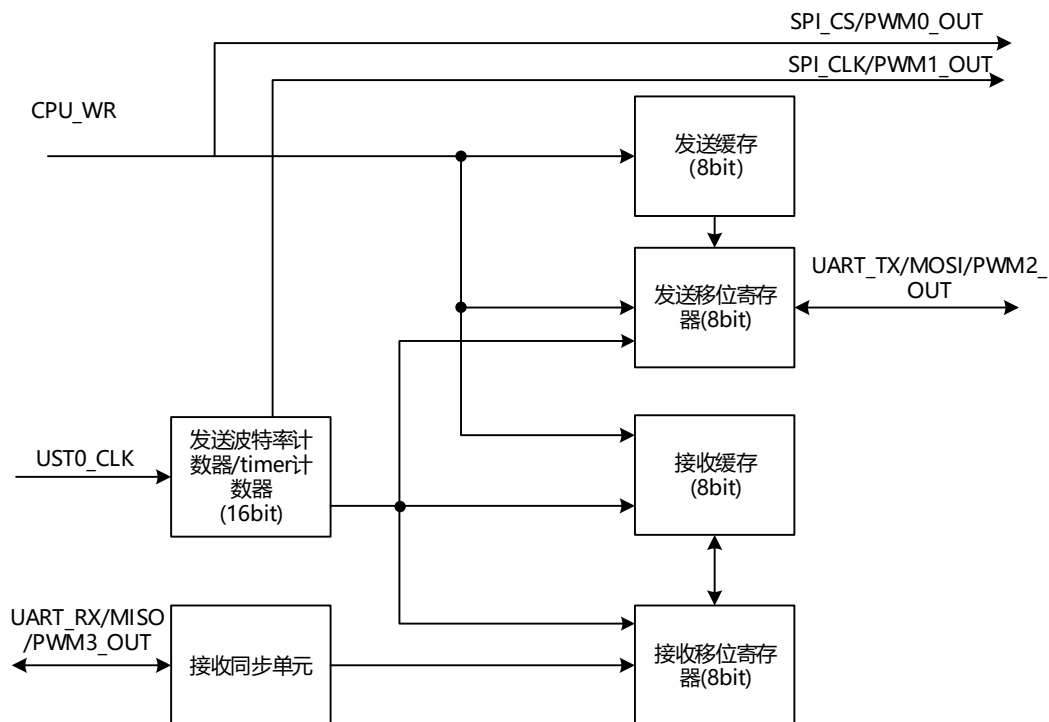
SPI_CS/PWM0_OUT

SPI_CLK/PWM1_OUT

CPU_WR

发送缓存
(8bit)

UART_TX/MOSI/PWM2_OUT

发送移位寄存器(8bit)

UST0_CLK

发送波特率计数器/timer计数器
(16bit)

接收缓存
(8bit)

UART_RX/MISO
/PWM3_OUT

接收同步单元

接收移位寄存器(8bit)